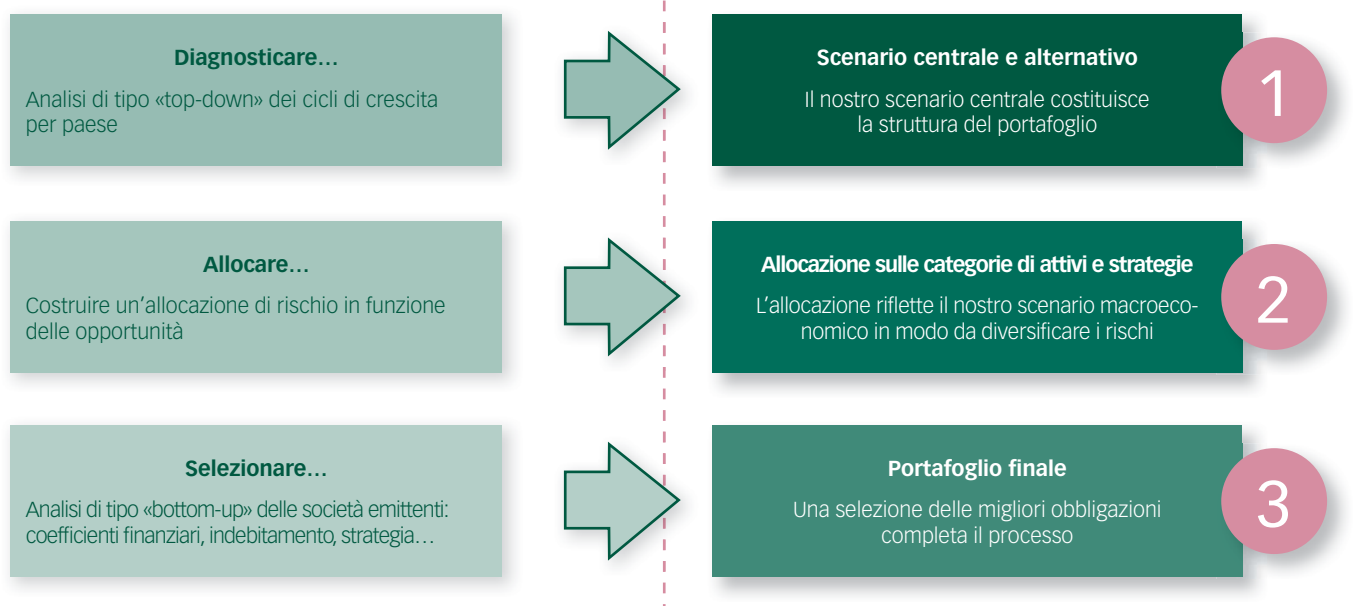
Diagnosticare…

Analisi di tipo «top-down» dei cicli di crescita per paese

Scenario centrale e alternativo

Il nostro scenario centrale costituisce la struttura del portafoglio

1

Allocare…

Costruire un'allocazione di rischio in funzione delle opportunità

Allocazione sulle categorie di attivi e strategie

L'allocazione riflette il nostro scenario macroeconomico in modo da diversificare i rischi

2

Selezionare…

Analisi di tipo «bottom-up» delle società emittenti: coefficienti finanziari, indebitamento, strategia…

Portafoglio finale

Una selezione delle migliori obbligazioni completa il processo

3